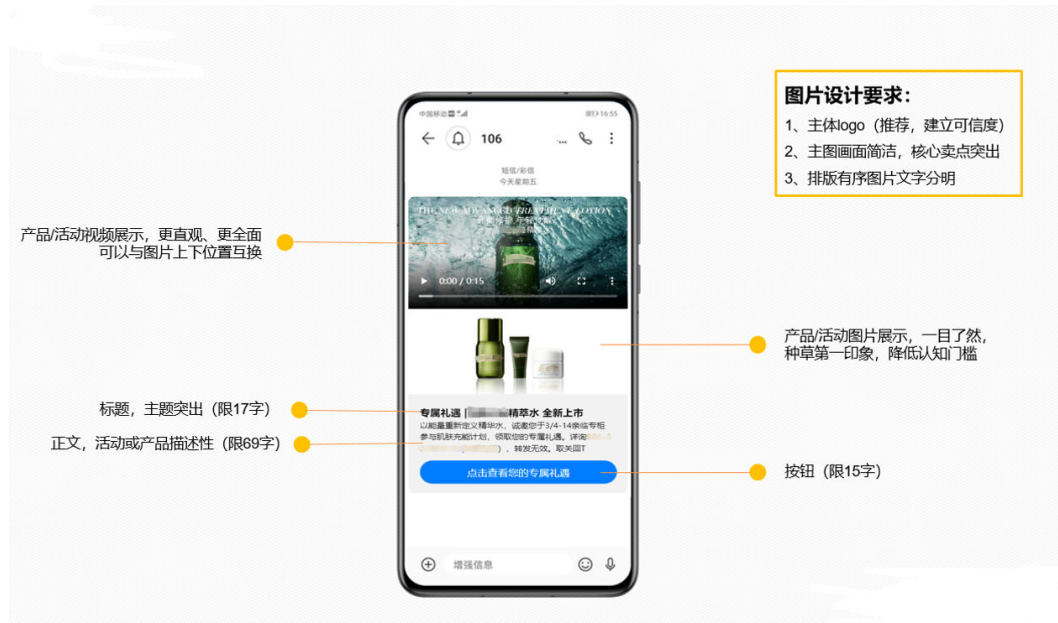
图片设计要求：
1、主体logo（推荐，建立可信度）
2、主图画面简洁，核心卖点突出
3、排版有序图片文字分明

中国移动 16:55
106
短信/彩信
今天星期五

产品/活动视频展示，更直观、更全面
可以与图片上下位置互换

THE NEW ADVANCED TREATMENT LOTION
0:00 / 0:15

产品/活动图片展示，一目了然，
种草第一印象，降低认知门槛

标题，主题突出（限17字）
正文，活动或产品描述性（限69字）

专属礼遇 | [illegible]精萃水 全新上市
以能量重新定义精华水，诚邀您于3/4-14亲临专柜参与肌肤充能计划，领取您的专属礼遇。详询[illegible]，转发无效。取关回T

点击查看您的专属礼遇
按钮（限15字）

增强信息